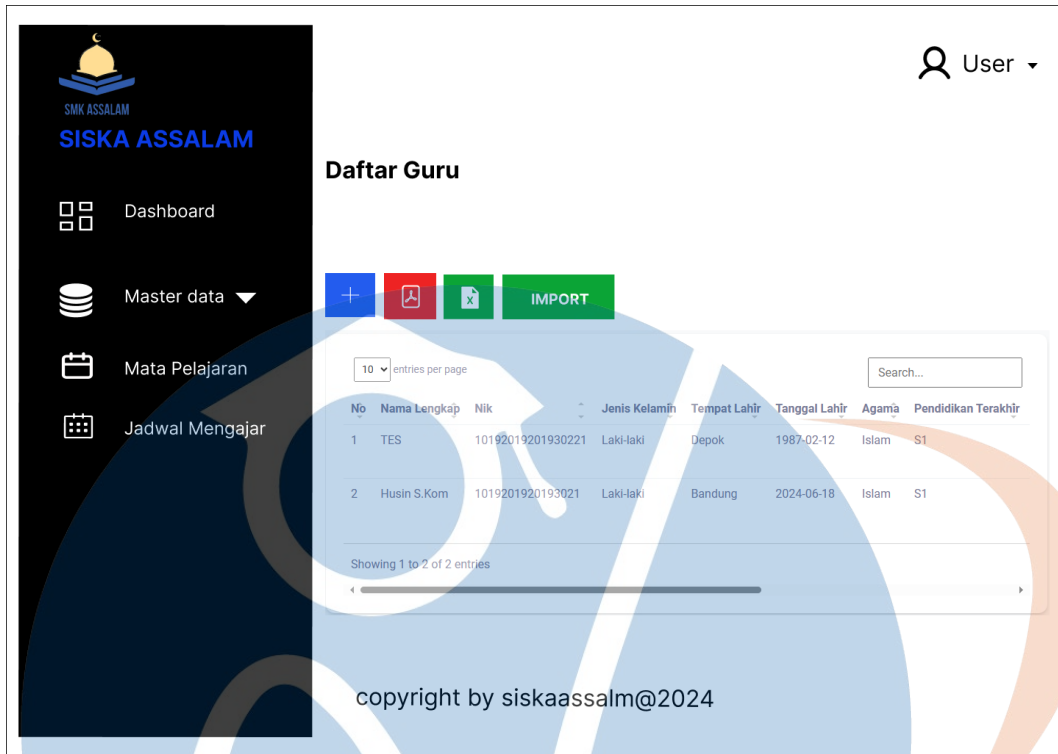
SMK ASSALAM
SISKA ASSALAM

Dashboard

Master data

Mata Pelajaran

Jadwal Mengajar

User

Daftar Guru

+
X
IMPORT

10 entries per page

Search...

| No | Nama Lengkap | Nik | Jenis Kelamin | Tempat Lahir | Tanggal Lahir | Agama | Pendidikan Terakhir |
|---|---|---|---|---|---|---|---|
| 1 | TES | 10192019201930221 | Laki-laki | Depok | 1987-02-12 | Islam | S1 |
| 2 | Husin S.Kom | 1019201920193021 | Laki-laki | Bandung | 2024-06-18 | Islam | S1 |

Showing 1 to 2 of 2 entries

copyright by siskaassalm@2024